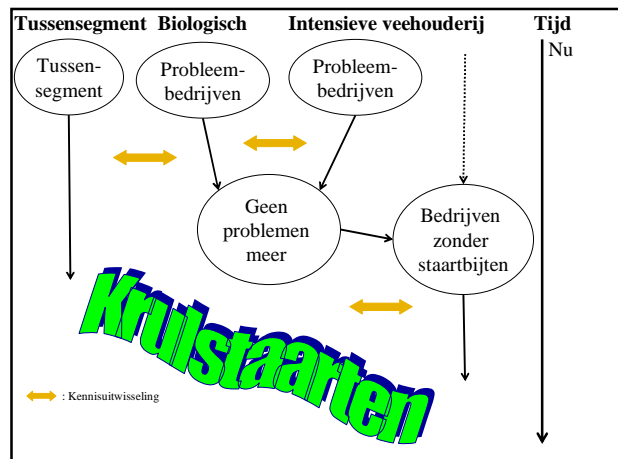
Tussensegment Biologisch Intensieve veehouderij Tijd

Nu

Tussen-segment

Probleem-bedrijven

Probleem-bedrijven

Geen problemen meer

Bedrijven zonder staartbijten

Krulstaarten

: Kennisuitwisseling